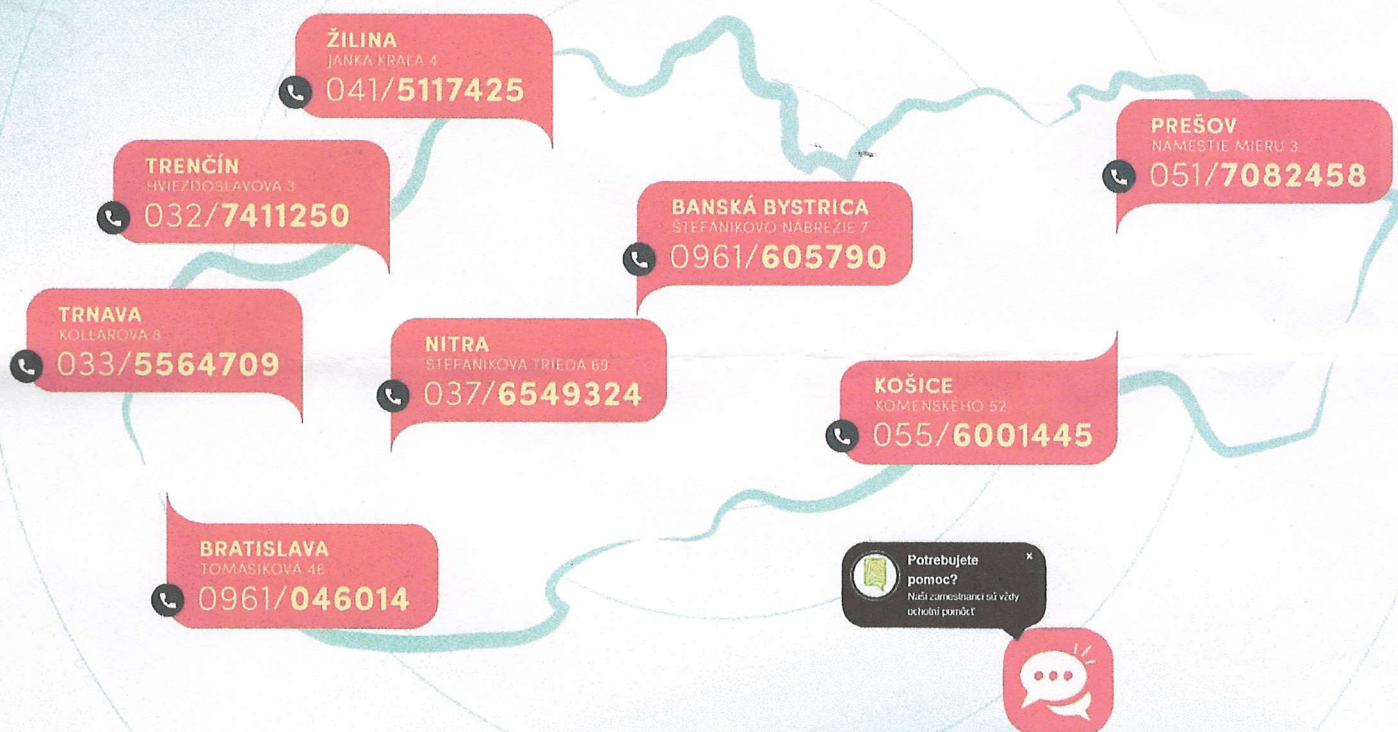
ŽILINA
JANKA KRÁĽA 4
041/5117425

TRENČÍN
HVIEZDOSLAVOVA 3
032/7411250

PREŠOV
NÁMESTIE MIERU 3
051/7082458

BANSKÁ BYSTRICA
ŠTEFÁNIKOVO NÁBREŽIE 7
0961/605790

TRNAVA
KOLLÁROVA 8
033/5564709

NITRA
ŠTEFÁNIKOVA TRIEDA 69
037/6549324

KOŠICE
KOMENSKÉHO 52
055/6001445

BRATISLAVA
TOMÁŠIKOVÁ 46
0961/046014

Potrebujete pomoc?
Naši zamestnanci sú vždy ochotní pomôcť
×